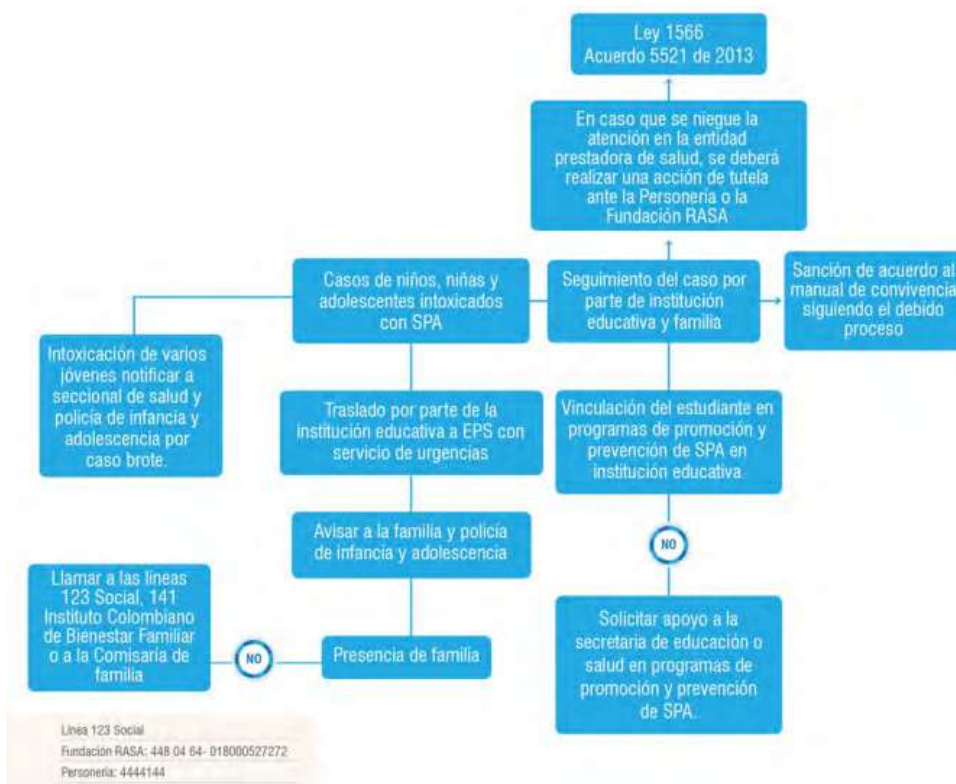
Ley 1566
Acuerdo 5521 de 2013

En caso que se niegue la atención en la entidad prestadora de salud, se deberá realizar una acción de tutela ante la Personería o la Fundación RASA

Casos de niños, niñas y adolescentes intoxicados con SPA

Seguimiento del caso por parte de institución educativa y familia

Sanción de acuerdo al manual de convivencia siguiendo el debido proceso

Intoxicación de varios jóvenes notificar a seccional de salud y policía de infancia y adolescencia por caso brote.

Traslado por parte de la institución educativa a EPS con servicio de urgencias

Vinculación del estudiante en programas de promoción y prevención de SPA en institución educativa

NO

Avisar a la familia y policía de infancia y adolescencia

Llamar a las líneas 123 Social, 141 Instituto Colombiano de Bienestar Familiar o a la Comisaría de familia

NO

Presencia de familia

Solicitar apoyo a la secretaría de educación o salud en programas de promoción y prevención de SPA.

Línea 123 Social
Fundación RASA: 448 04 64- 018000527272
Personería: 4444144